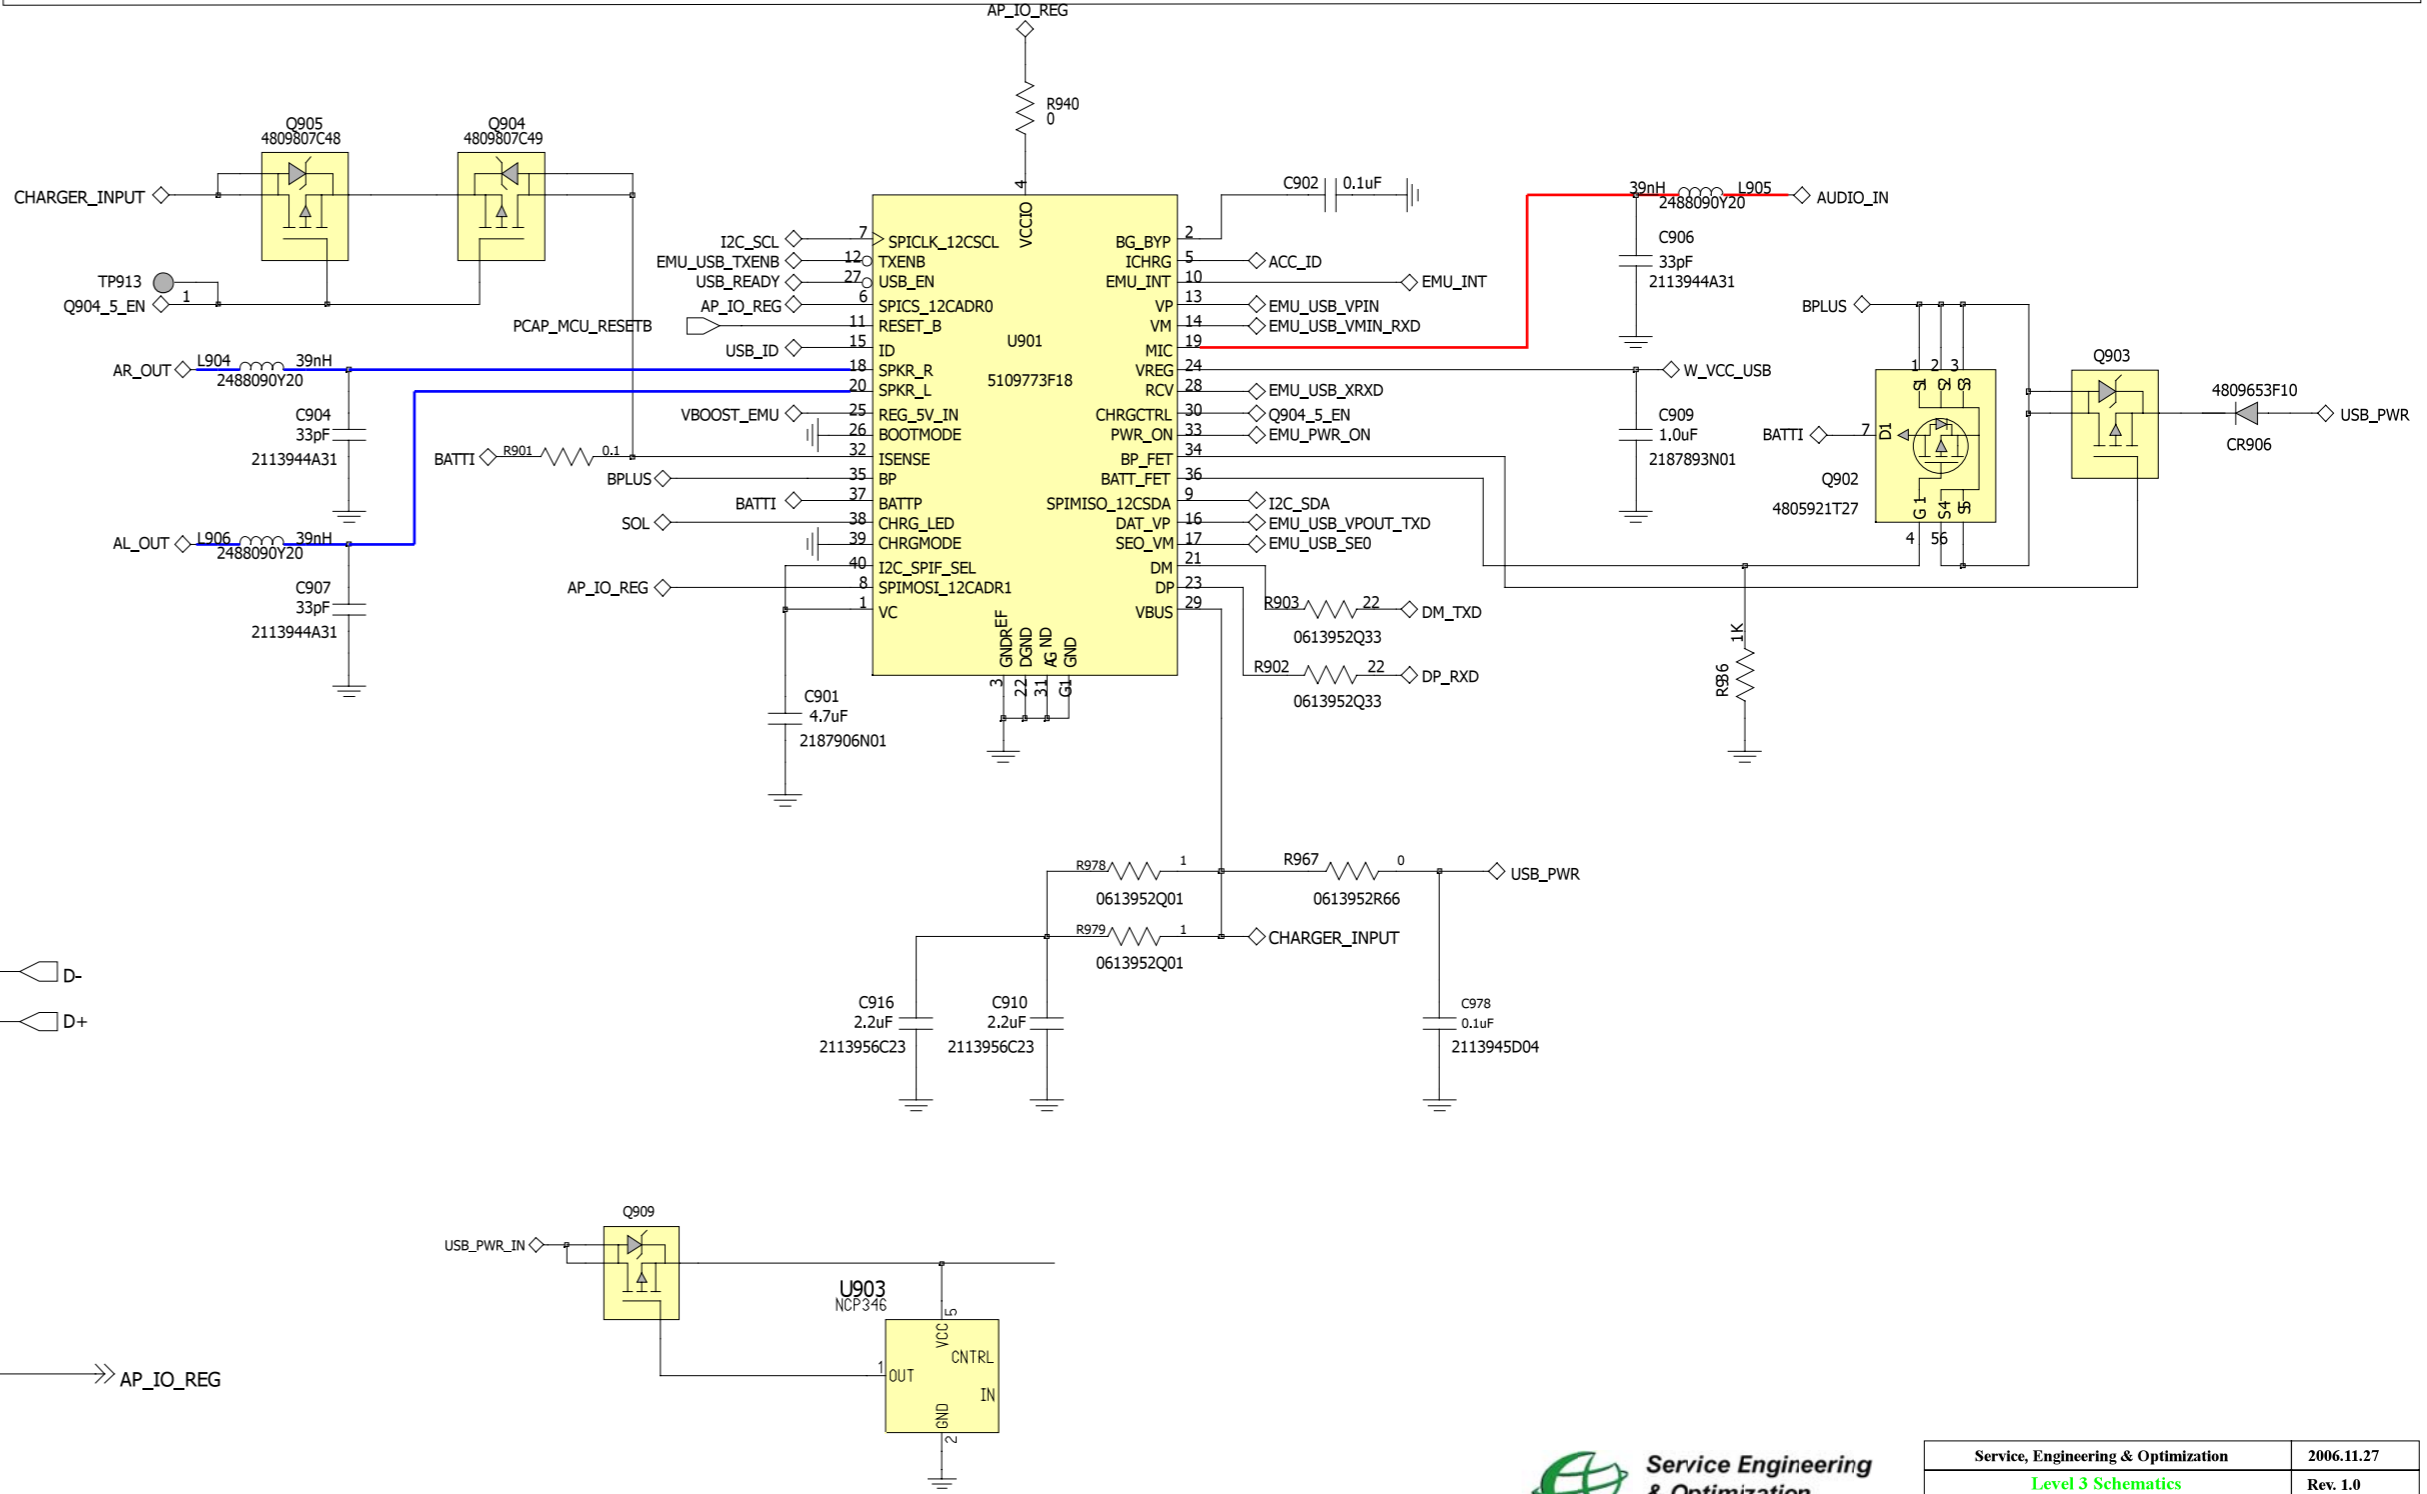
AP_IO_REG

R940
0

Q905
4809807C48

Q904
4809807C49

CHARGER_INPUT

TP913
Q904_5_EN
1

I2C_SCL
EMU_USB_TXENB
USB_READY
AP_IO_REG
PCAP_MCU_RESETB
USB_ID

AR_OUT
L904
39nH
2488090Y20

C904
33pF
2113944A31

BATTI
R901
0.1
BPLUS
BATTI
SOL
VBOOST_EMU

AL_OUT
L906
39nH
2488090Y20

C907
33pF
2113944A31

AP_IO_REG

C901
4.7uF
2187906N01

4
VCCIO
7 SPICLK_12CSCL
12 TXENB
27 USB_EN
6 SPICS_12CADR0
11 RESET_B
15 ID
18 SPKR_R
20 SPKR_L
25 REG_5V_IN
26 BOOTMODE
32 ISENSE
35 BP
37 BATTP
38 CHRG_LED
39 CHRGMODE
40 I2C_SPIF_SEL
8 SPIMOSI_12CADR1
1 VC

U901
5109773F18

BG_BYP 2
ICHRG 5
EMU_INT 10
VP 13
VM 14
MIC 19
VREG 24
RCV 28
CHRGCTRL 30
PWR_ON 33
BP_FET 34
BATT_FET 36
SPIMISO_12CSDA 9
DAT_VP 16
SEO_VM 17
DM 21
DP 23
VBUS 29

GNDREF
DGND
AGND
GND
3
22
31
G1

C902
0.1uF

ACC_ID
EMU_INT
EMU_USB_VPIN
EMU_USB_VMIN_RXD
EMU_USB_XRXD
Q904_5_EN
EMU_PWR_ON
I2C_SDA
EMU_USB_VPOUT_TXD
EMU_USB_SE0

R903
22
DM_TXD
0613952Q33

R902
22
DP_RXD
0613952Q33

39nH
L905
2488090Y20
AUDIO_IN

C906
33pF
2113944A31

W_VCC_USB

C909
1.0uF
2187893N01

BPLUS
1 2 3
S1 S2 S3
BATTI
7
D1
G1 S4 S5
4 56
Q902
4805921T27

Q903
4809653F10
USB_PWR
CR906

1K
R936

R978
1
0613952Q01
R967
0
0613952R66
USB_PWR

R979
1
0613952Q01
CHARGER_INPUT

C916
2.2uF
2113956C23

C910
2.2uF
2113956C23

C978
0.1uF
2113945D04

D-
D+

Q909
USB_PWR_IN

U903
NCP346
5
VCC
CNTRL
1 OUT
IN
GND
2

AP_IO_REG

Service Engineering
& Optimization

| Service, Engineering & Optimization | 2006.11.27 |
|---|---|
| Level 3 Schematics | Rev. 1.0 |